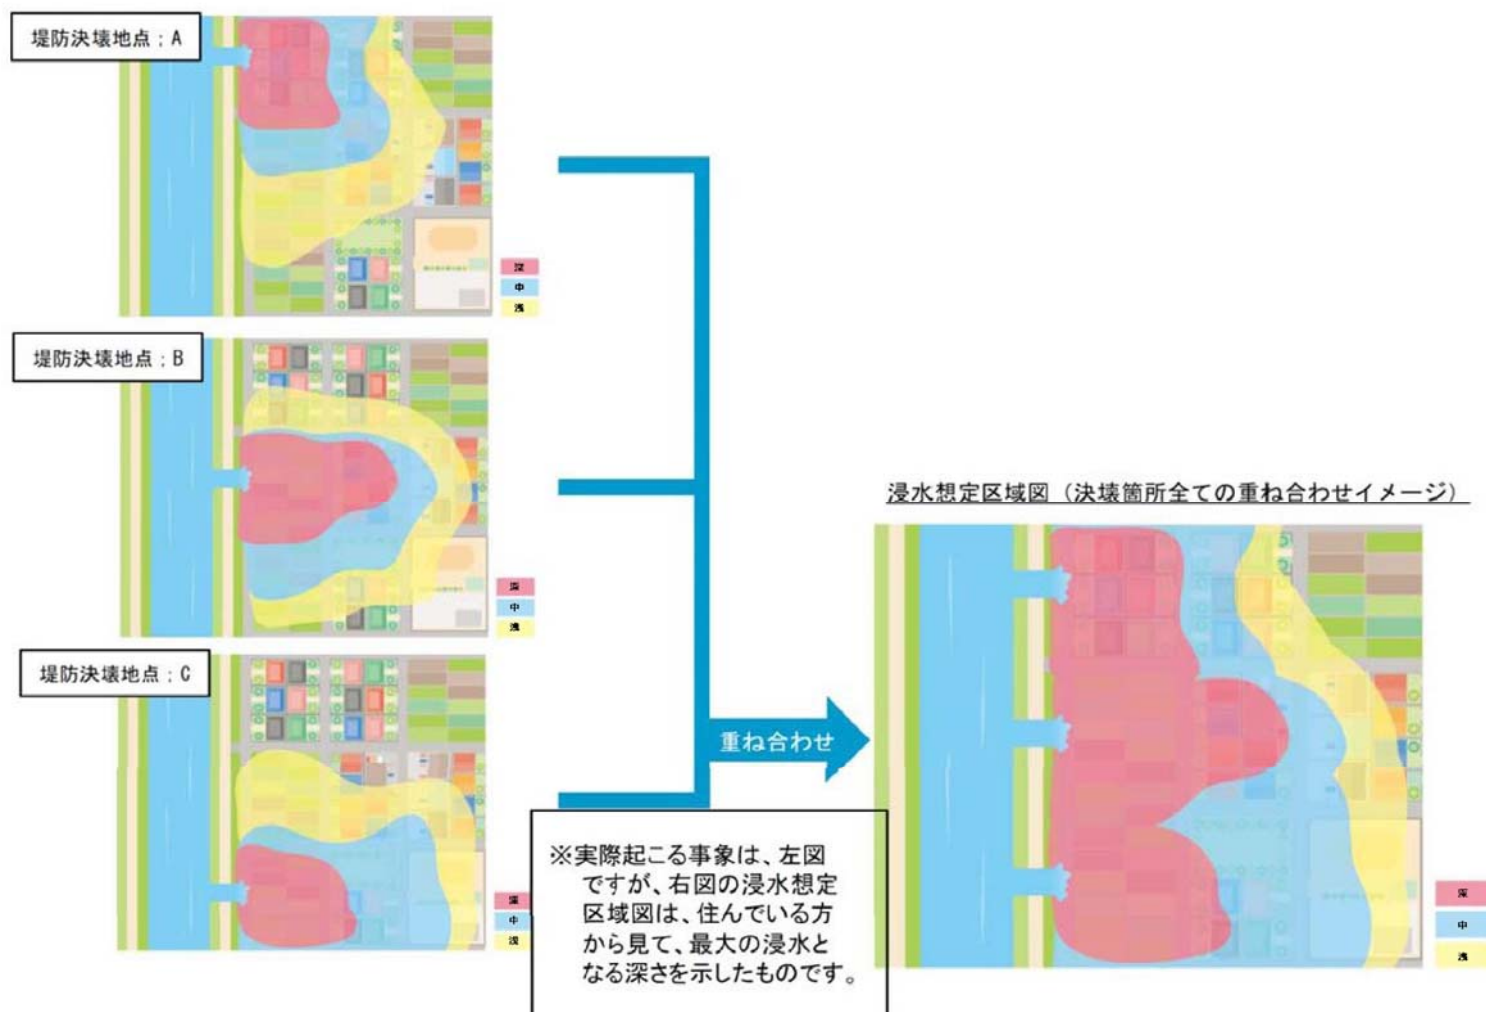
堤防決壊地点：A

深
中
浅

堤防決壊地点：B

深
中
浅

堤防決壊地点：C

深
中
浅

重ね合わせ

浸水想定区域図（決壊箇所全ての重ね合わせイメージ）

深
中
浅

※実際起こる事象は、左図ですが、右図の浸水想定区域図は、住んでいる方から見て、最大の浸水となる深さを示したものです。